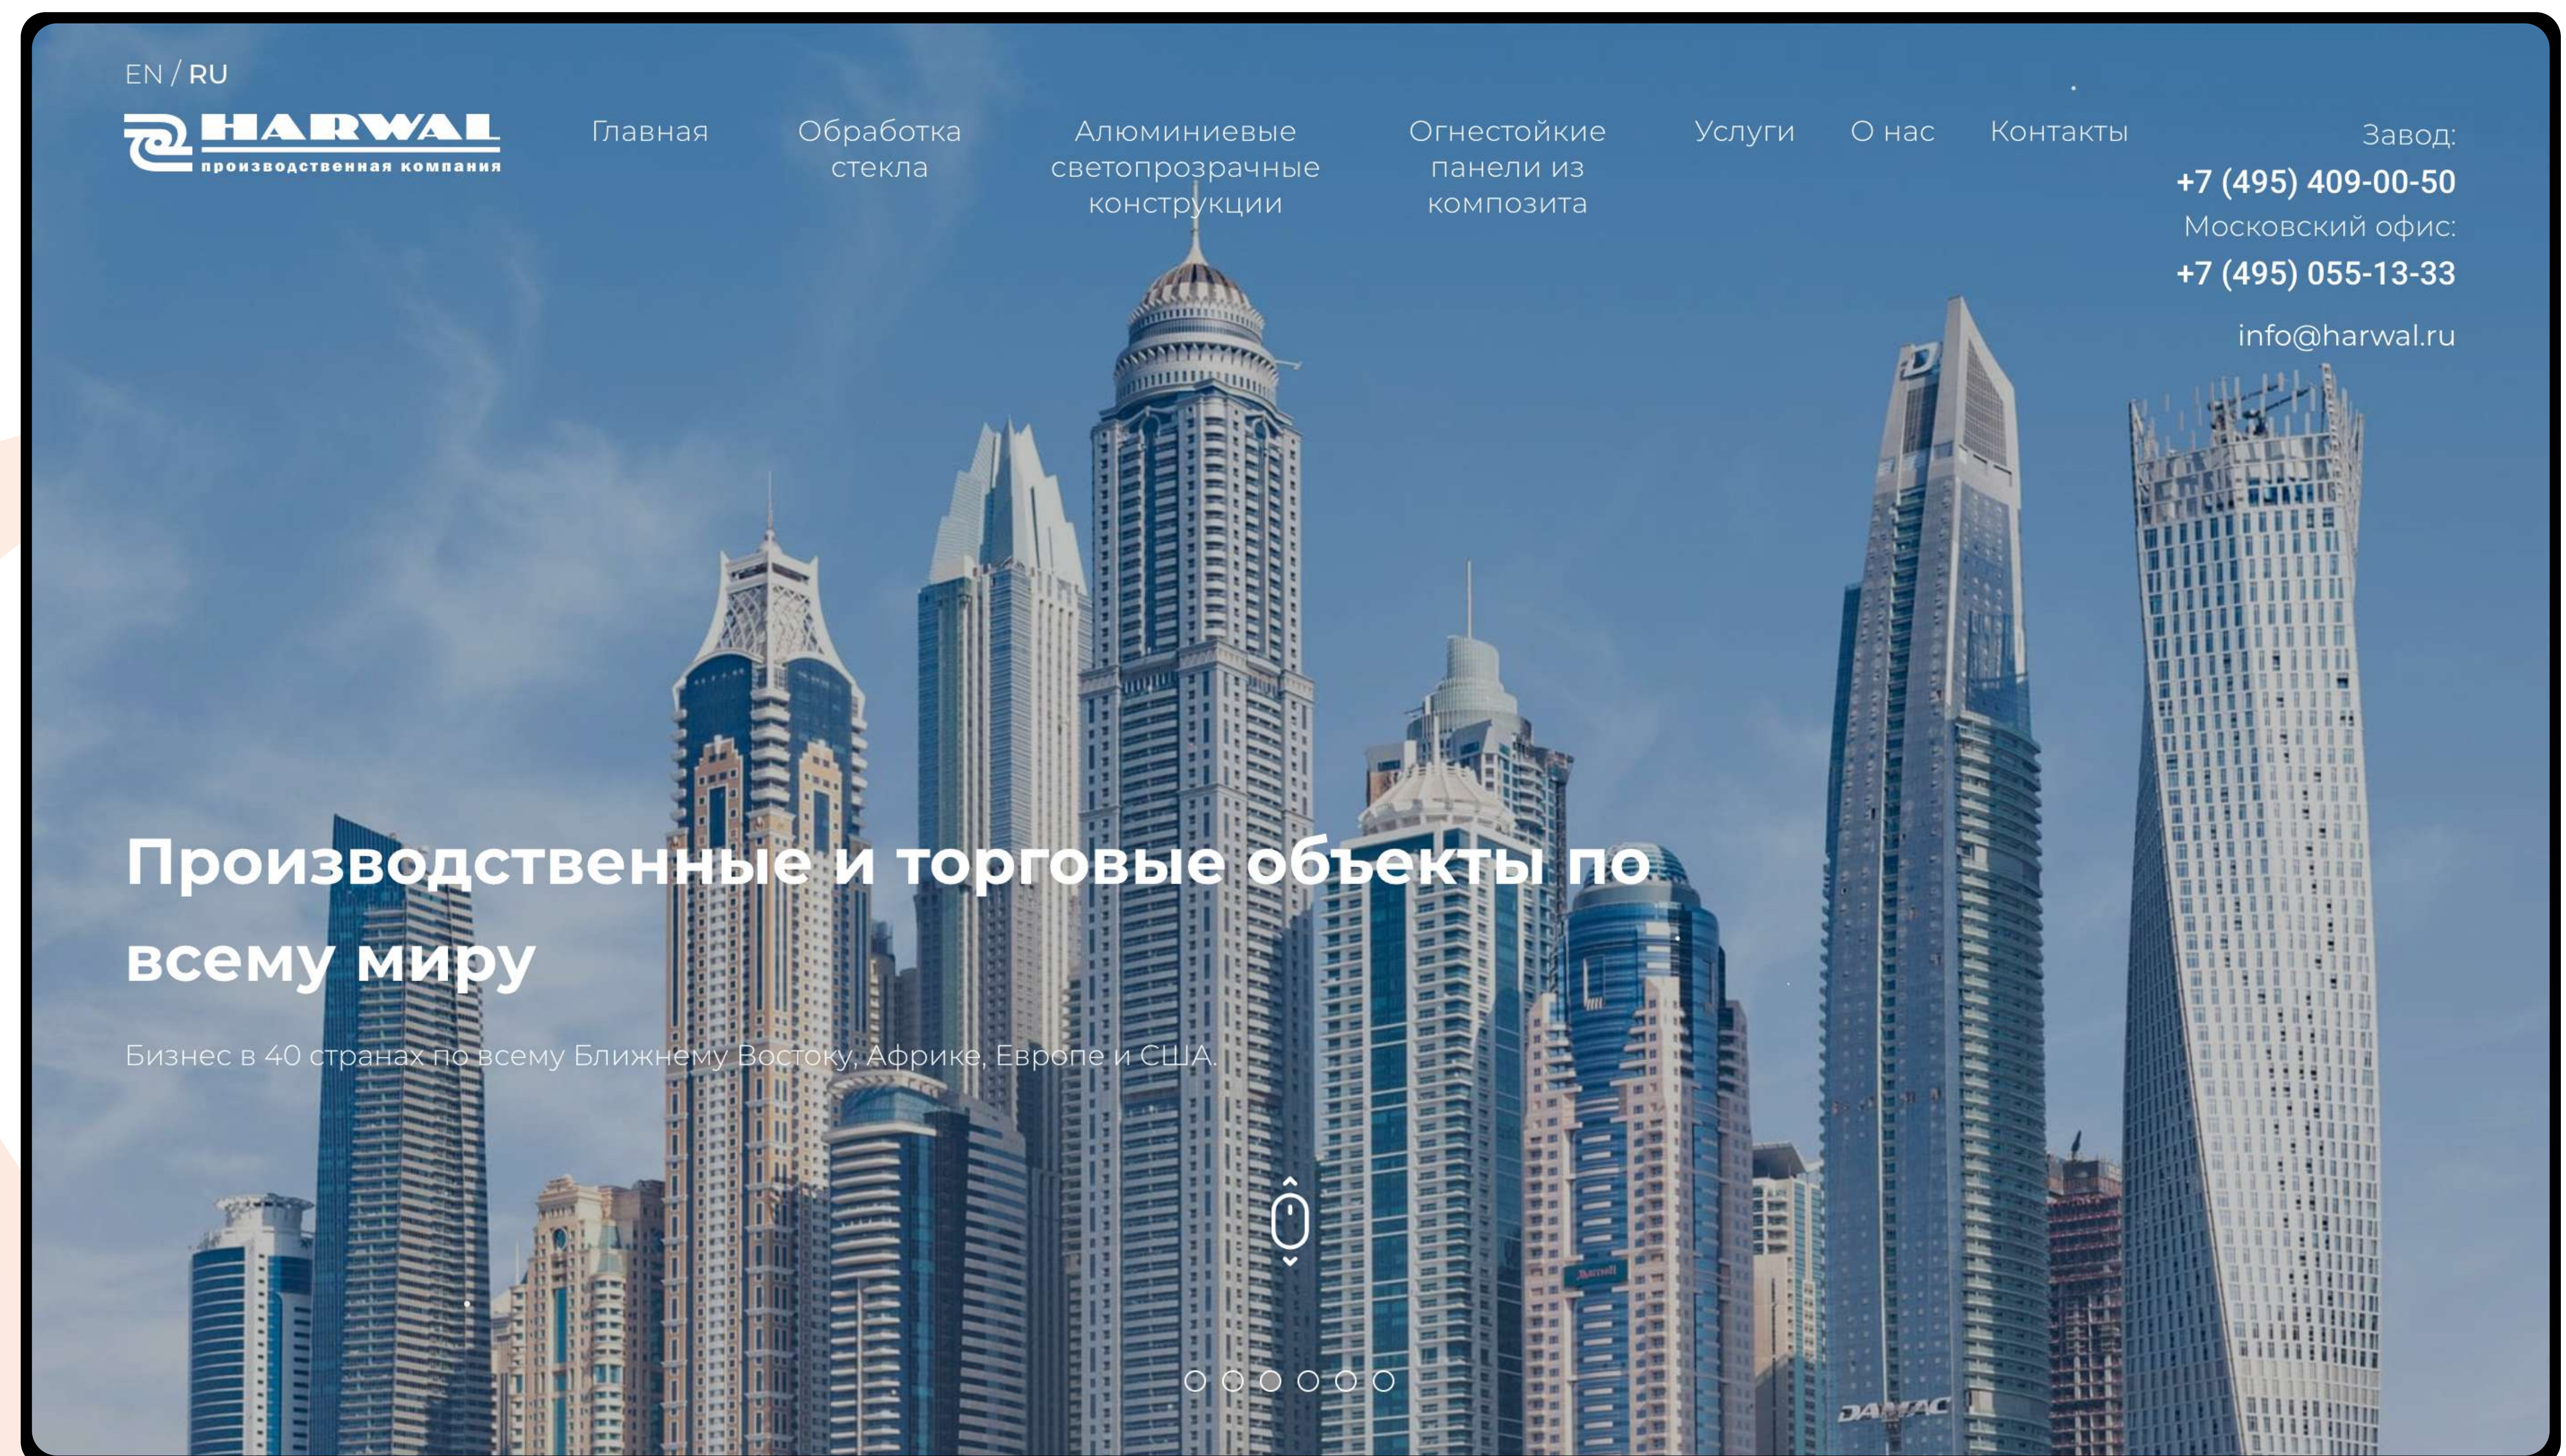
EN / RU

HARWAL
производственная компания

Главная

Обработка стекла

Алюминиевые светопрозрачные конструкции

Огнестойкие панели из композита

Услуги

О нас

Контакты

Завод:
+7 (495) 409-00-50
Московский офис:
+7 (495) 055-13-33

info@harwal.ru

Производственные и торговые объекты по всему миру

Бизнес в 40 странах по всему Ближнему Востоку, Африке, Европе и США.

DAMAC